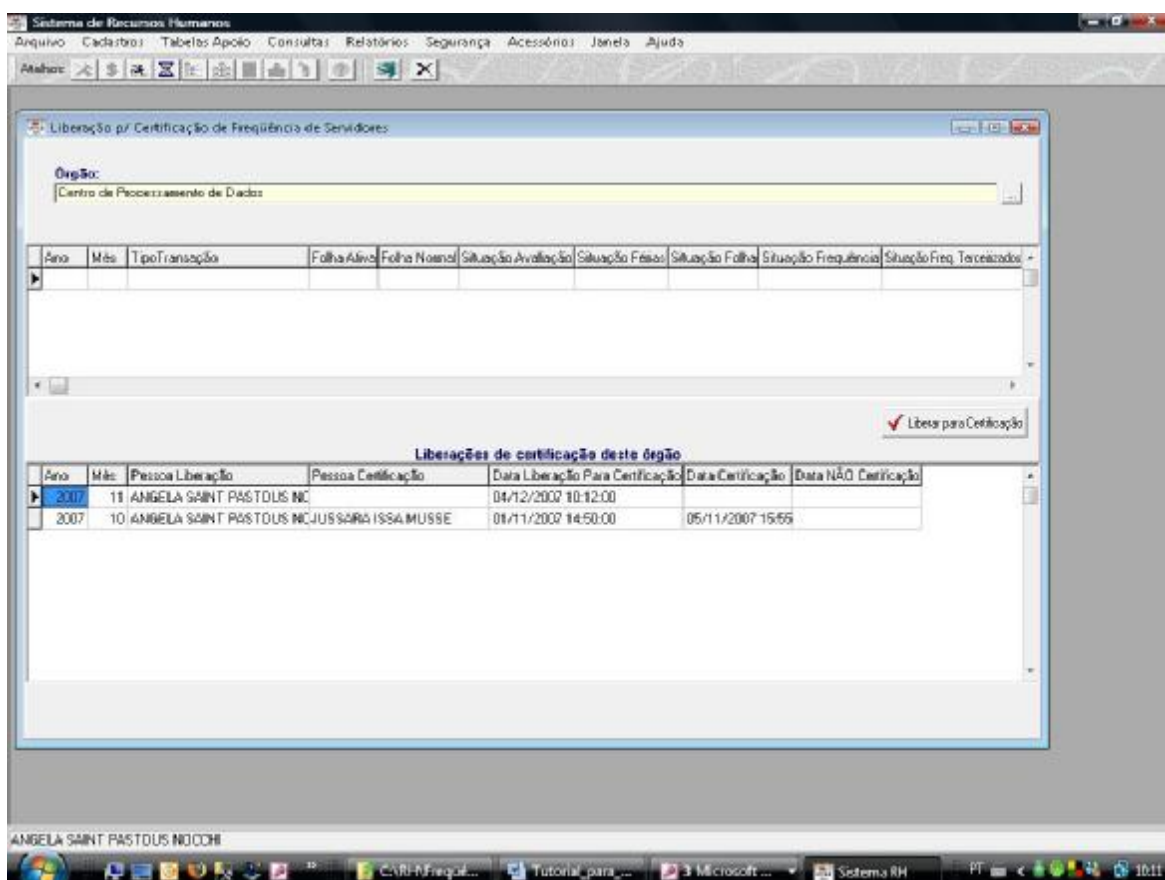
Sistema de Recursos Humanos

Arquivo Cadastros Tabelas Apoio Consultas Relatórios Segurança Acessórios Janela Ajuda

Atalhos

Liberação p/ Certificação de Freqüência de Servidores

Órgão:

Centro de Processamento de Dados

| Ano | Mês | TipoTransação | Folha Ativa | Folha Normal | Situação Avaliação | Situação Férias | Situação Folha | Situação Freqüência | Situação Freq. Terceirizados |
|---|---|---|---|---|---|---|---|---|---|
| | | | | | | | | | |

Liberar para Certificação

Liberações de certificação deste órgão

| Ano | Mês | Pessoa Liberação | Pessoa Certificação | Data Liberação Para Certificação | Data Certificação | Data NÃO Certificação |
|---|---|---|---|---|---|---|
| 2007 | 11 | ANGELA SAINT PASTOUS NC | | 04/12/2007 10:12:00 | | |
| 2007 | 10 | ANGELA SAINT PASTOUS NC | JUSSARA ISSA MUSSE | 01/11/2007 14:50:00 | 05/11/2007 15:55 | |

ANGELA SAINT PASTOUS NOCCHI

C:\RH\Freqüê... Tutorial_para_... 3 Microsoft ... Sistema RH PT 10:11